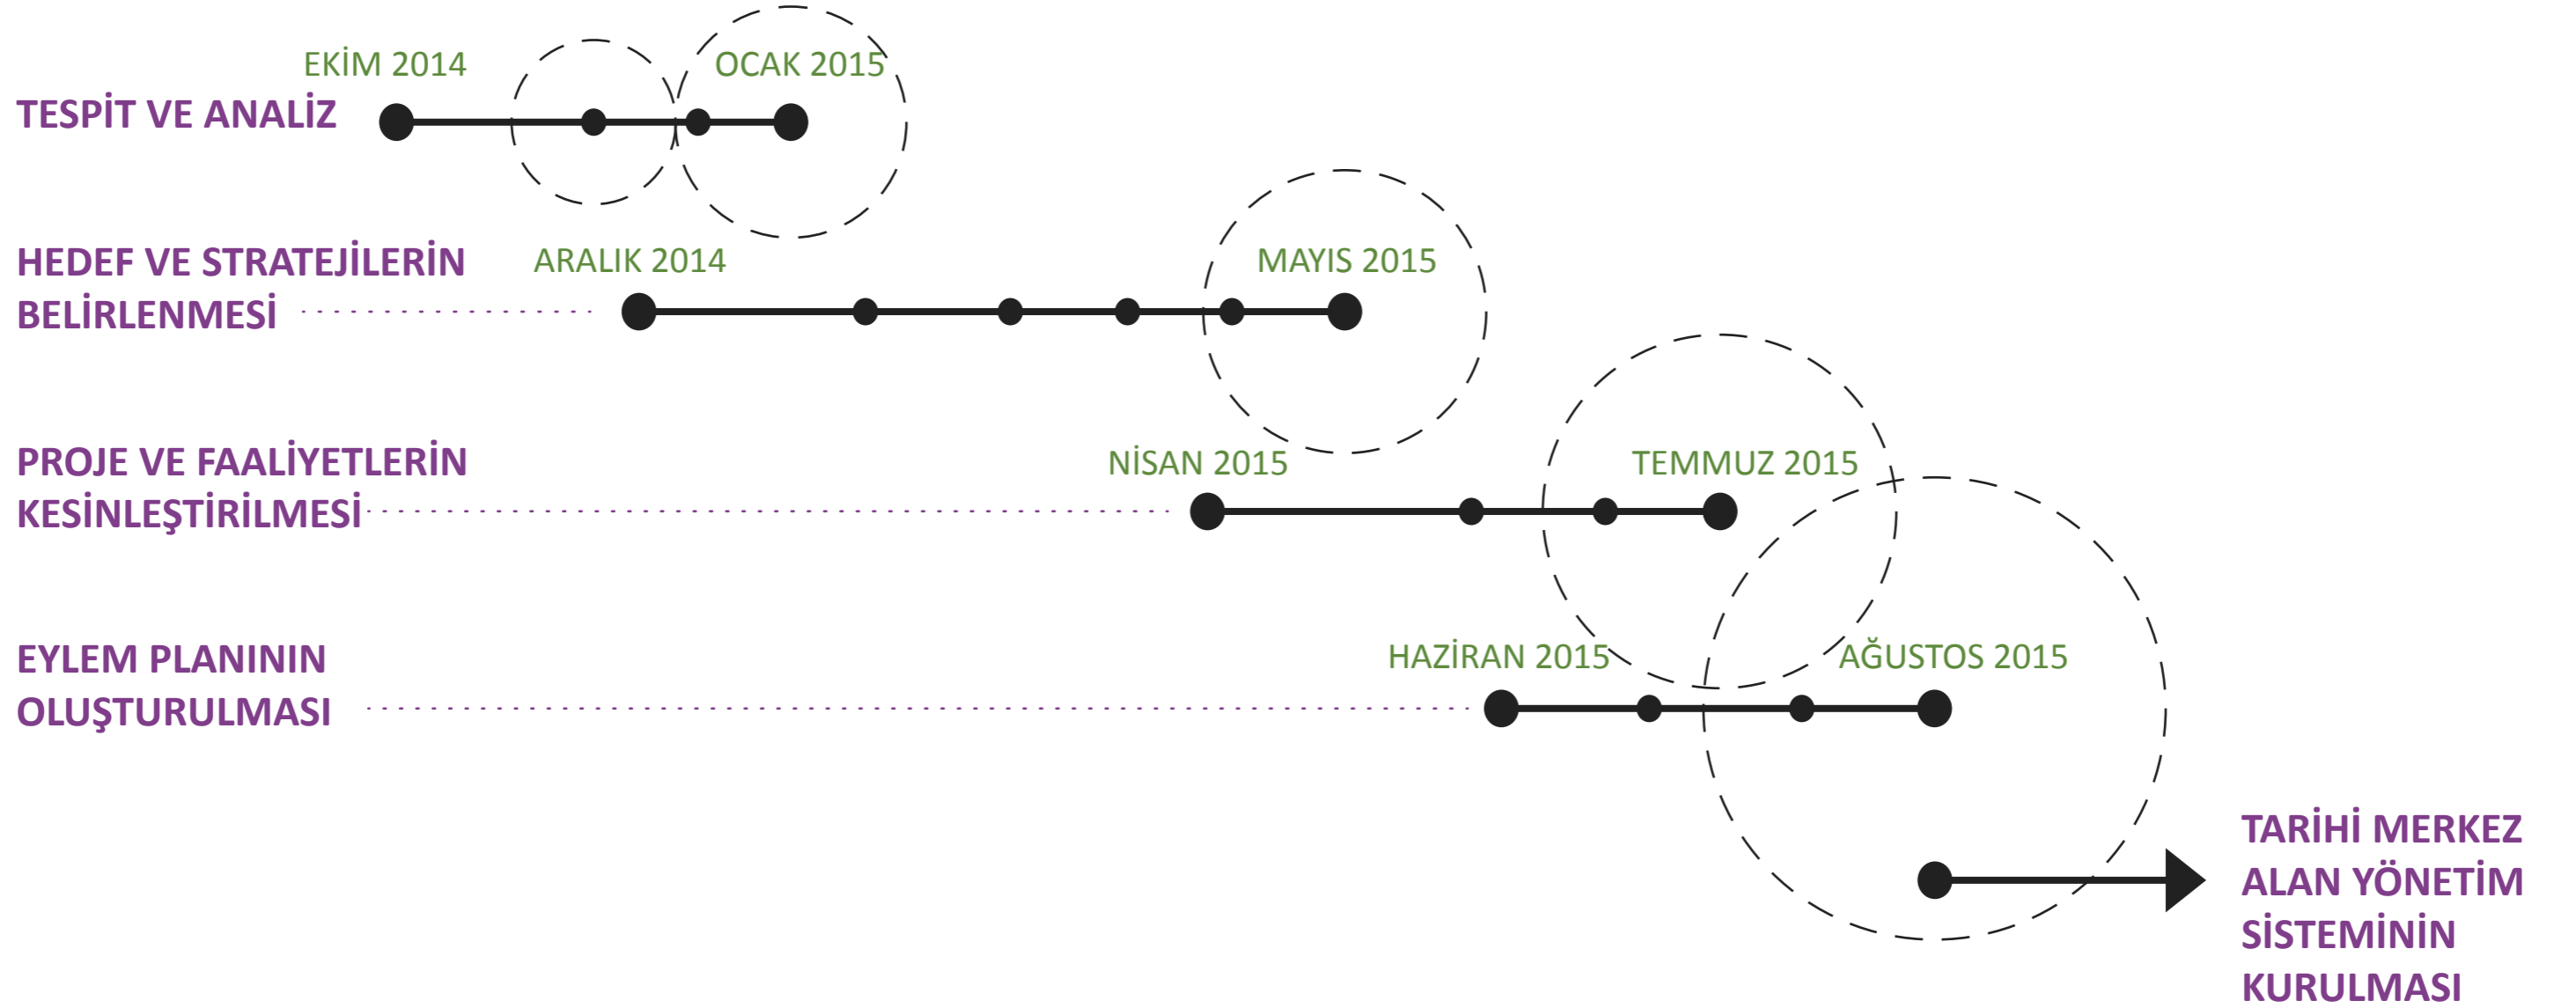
EKİM 2014
OCAK 2015
TESPİT VE ANALİZ

HEDEF VE STRATEJİLERİN BELİRLENMESİ
ARALIK 2014
MAYIS 2015

PROJE VE FAALİYETLERİN KESİNLEŞTİRİLMESİ
NİSAN 2015
TEMMUZ 2015

EYLEM PLANININ OLUŞTURULMASI
HAZİRAN 2015
AĞUSTOS 2015

TARİHİ MERKEZ ALAN YÖNETİM SİSTEMİNİN KURULMASI